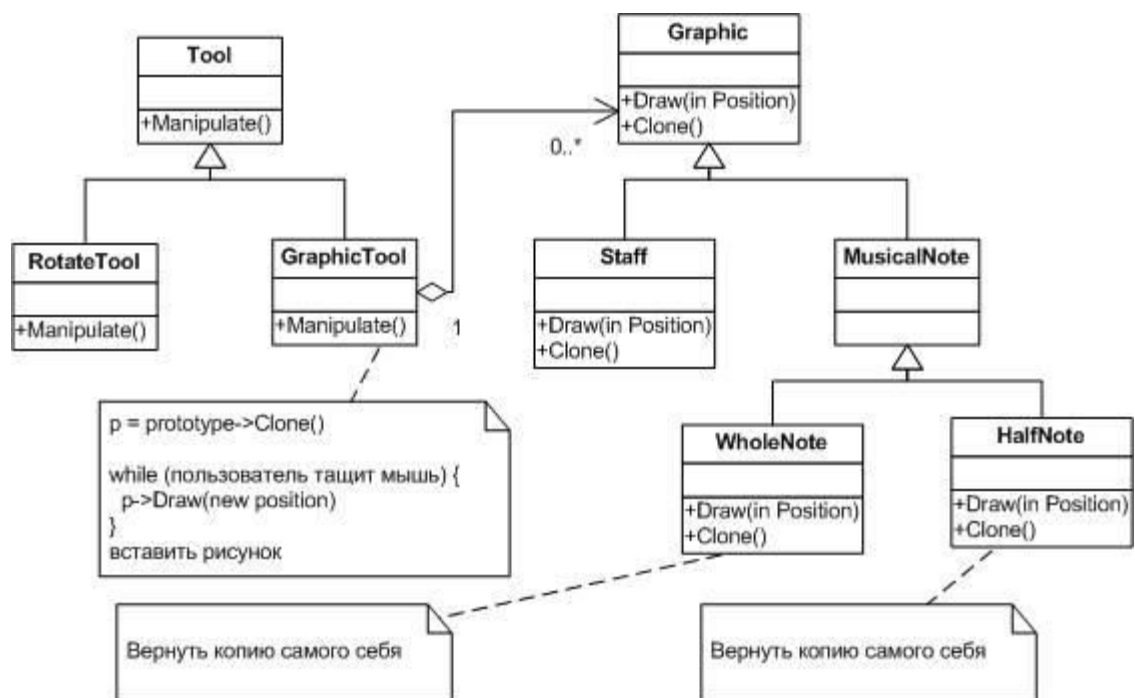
Tool

+Manipulate()

RotateTool

+Manipulate()

GraphicTool

+Manipulate()

0..*

1

Graphic

+Draw(in Position)
+Clone()

Staff

+Draw(in Position)
+Clone()

MusicalNote

WholeNote

+Draw(in Position)
+Clone()

HalfNote

+Draw(in Position)
+Clone()

p = prototype->Clone()

while (пользователь тащит мышь) {
p->Draw(new position)
}
вставить рисунок

Вернуть копию самого себя

Вернуть копию самого себя